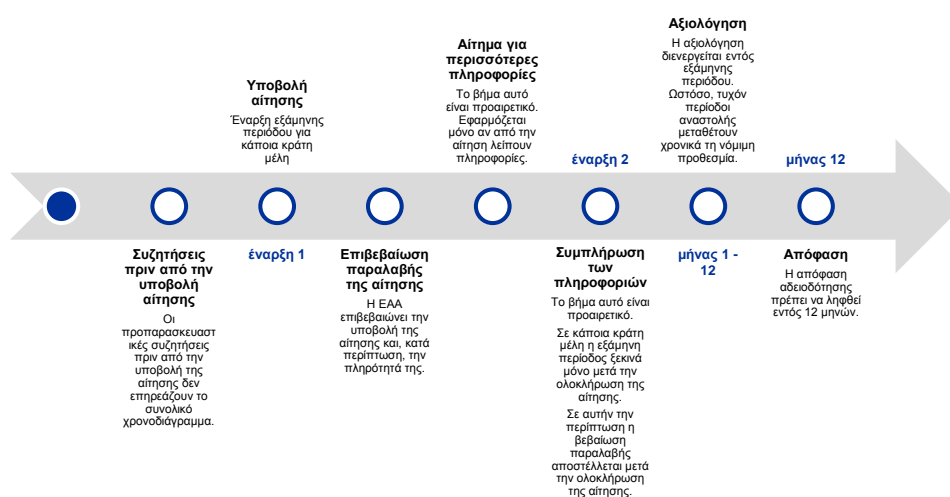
Συζητήσεις πριν από την υποβολή αίτησης

Οι προπαρασκευαστικές συζητήσεις πριν από την υποβολή της αίτησης δεν επηρεάζουν το συνολικό χρονοδιάγραμμα.

Υποβολή αίτησης

Έναρξη εξάμηνης περιόδου για κάποια κράτη μέλη

έναρξη 1

Επιβεβαίωση παραλαβής της αίτησης

Η ΕΑΑ επιβεβαιώνει την υποβολή της αίτησης και, κατά περίπτωση, την πληρότητά της.

Αίτημα για περισσότερες πληροφορίες

Το βήμα αυτό είναι προαιρετικό. Εφαρμόζεται μόνο αν από την αίτηση λείπουν πληροφορίες.

έναρξη 2

Συμπλήρωση των πληροφοριών

Το βήμα αυτό είναι προαιρετικό.

Σε κάποια κράτη μέλη η εξάμηνη περίοδος ξεκινά μόνο μετά την ολοκλήρωση της αίτησης.

Σε αυτήν την περίπτωση η βεβαίωση παραλαβής αποστέλλεται μετά την ολοκλήρωση της αίτησης.

Αξιολόγηση

Η αξιολόγηση διενεργείται εντός εξάμηνης περιόδου. Ωστόσο, τυχόν περίοδοι αναστολής μεταθέτουν χρονικά τη νόμιμη προθεσμία.

μήνας 1 - 12

μήνας 12

Απόφαση

Η απόφαση αδειοδότησης πρέπει να ληφθεί εντός 12 μηνών.